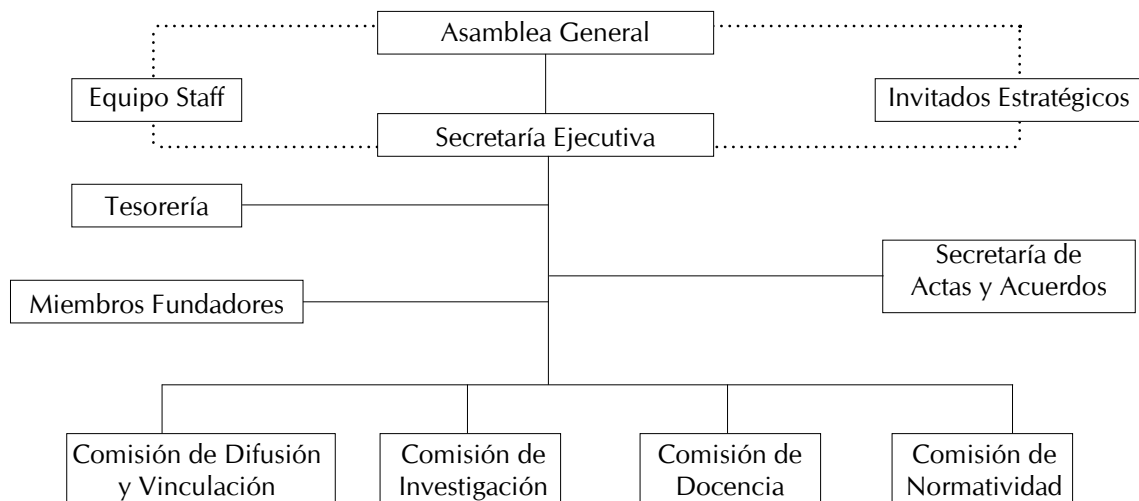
Asamblea General

Equipo Staff

Invitados Estratégicos

Secretaría Ejecutiva

Tesorería

Secretaría de Actas y Acuerdos

Miembros Fundadores

Comisión de Difusión y Vinculación

Comisión de Investigación

Comisión de Docencia

Comisión de Normatividad